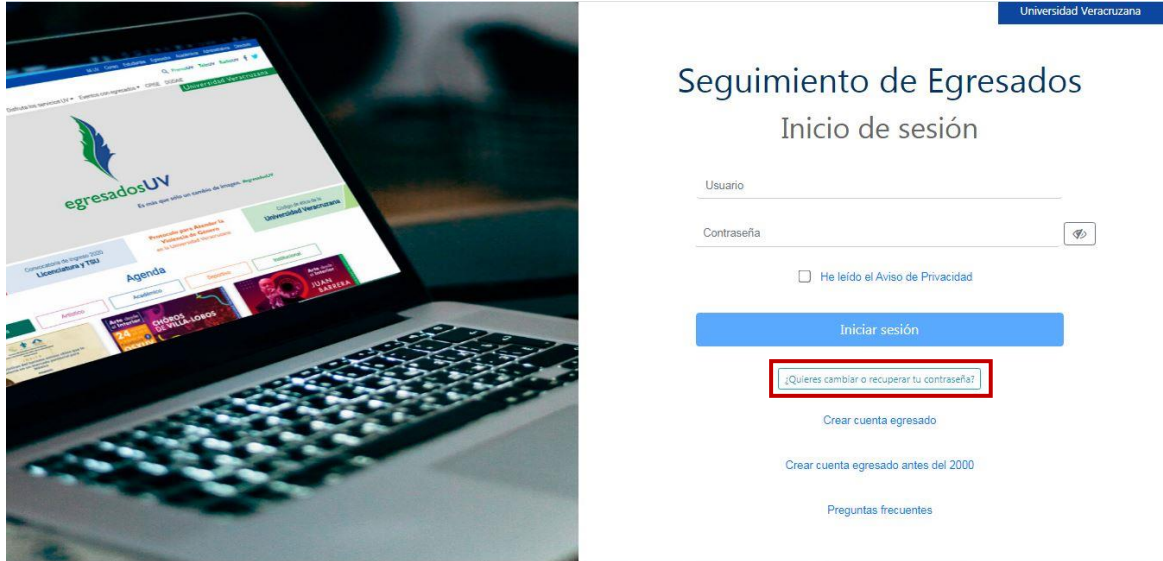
Universidad Veracruzana

egresadosUV

Agenda

Seguimiento de Egresados

Inicio de sesión

Usuario

Contraseña

He leído el Aviso de Privacidad

Iniciar sesión

¿Quieres cambiar o recuperar tu contraseña?

Crear cuenta egresado

Crear cuenta egresado antes del 2000

Preguntas frecuentes